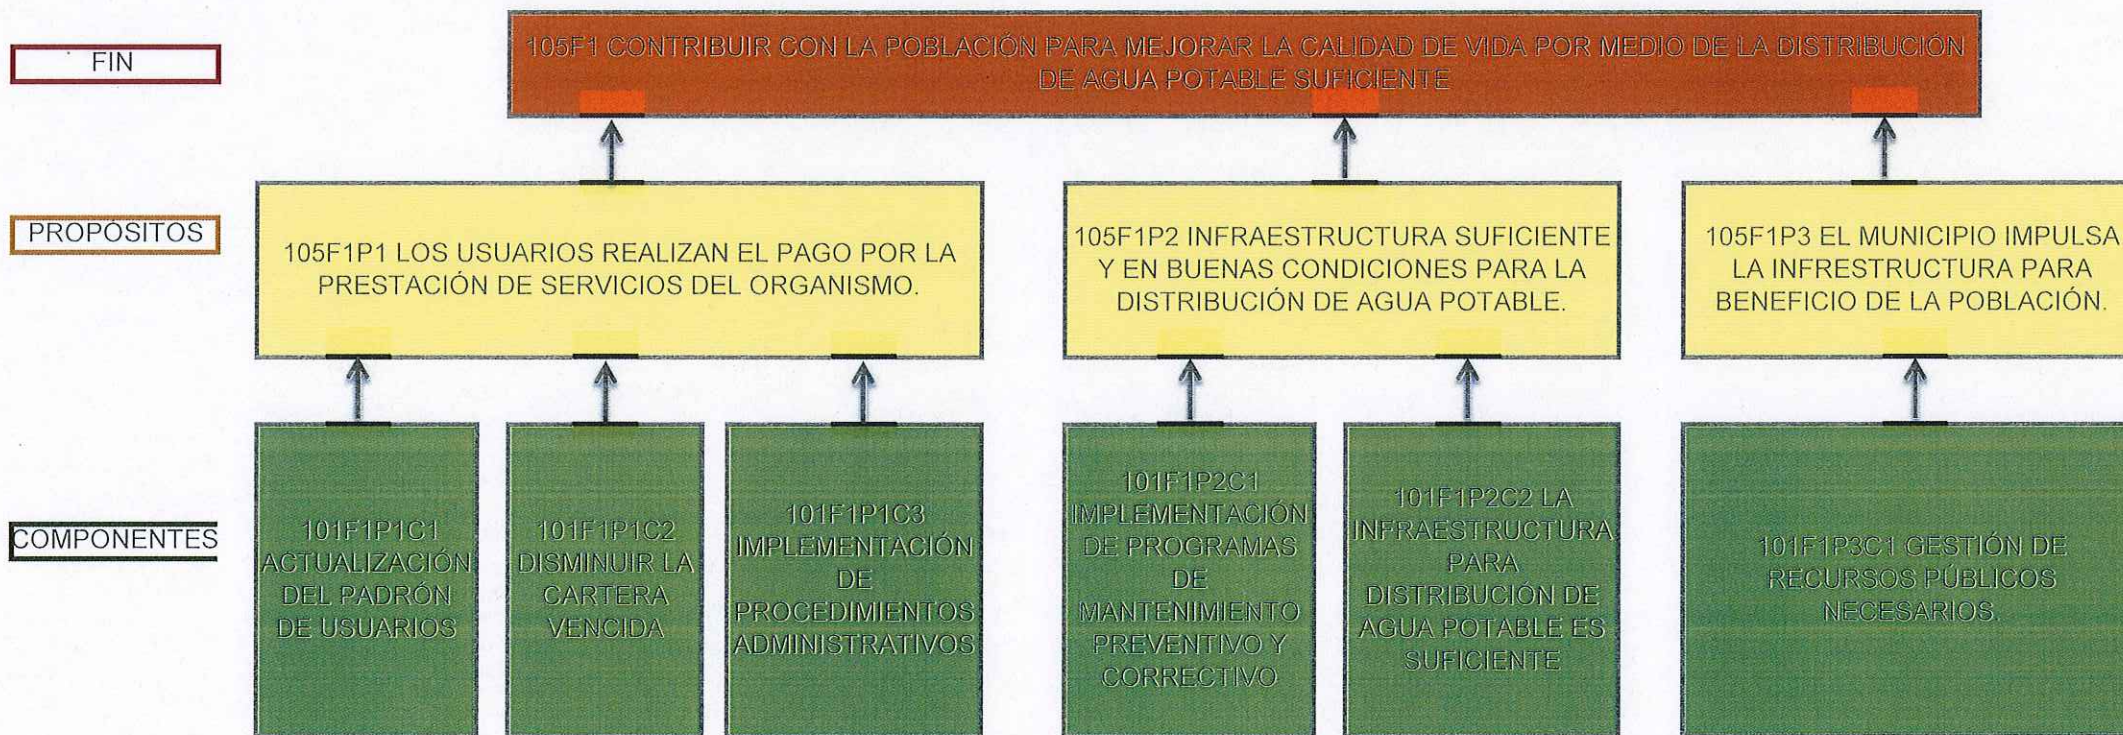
FIN

105F1 CONTRIBUIR CON LA POBLACIÓN PARA MEJORAR LA CALIDAD DE VIDA POR MEDIO DE LA DISTRIBUCIÓN DE AGUA POTABLE SUFICIENTE

PROPÓSITOS

105F1P1 LOS USUARIOS REALIZAN EL PAGO POR LA PRESTACIÓN DE SERVICIOS DEL ORGANISMO.

105F1P2 INFRAESTRUCTURA SUFICIENTE Y EN BUENAS CONDICIONES PARA LA DISTRIBUCIÓN DE AGUA POTABLE.

105F1P3 EL MUNICIPIO IMPULSA LA INFRESTRUCTURA PARA BENEFICIO DE LA POBLACIÓN.

COMPONENTES

101F1P1C1 ACTUALIZACIÓN DEL PADRÓN DE USUARIOS

101F1P1C2 DISMINUIR LA CARTERA VENCIDA

101F1P1C3 IMPLEMENTACIÓN DE PROCEDIMIENTOS ADMINISTRATIVOS

101F1P2C1 IMPLEMENTACIÓN DE PROGRAMAS DE MANTENIMIENTO PREVENTIVO Y CORRECTIVO

101F1P2C2 LA INFRAESTRUCTURA PARA DISTRIBUCIÓN DE AGUA POTABLE ES SUFICIENTE

101F1P3C1 GESTIÓN DE RECURSOS PÚBLICOS NECESARIOS.